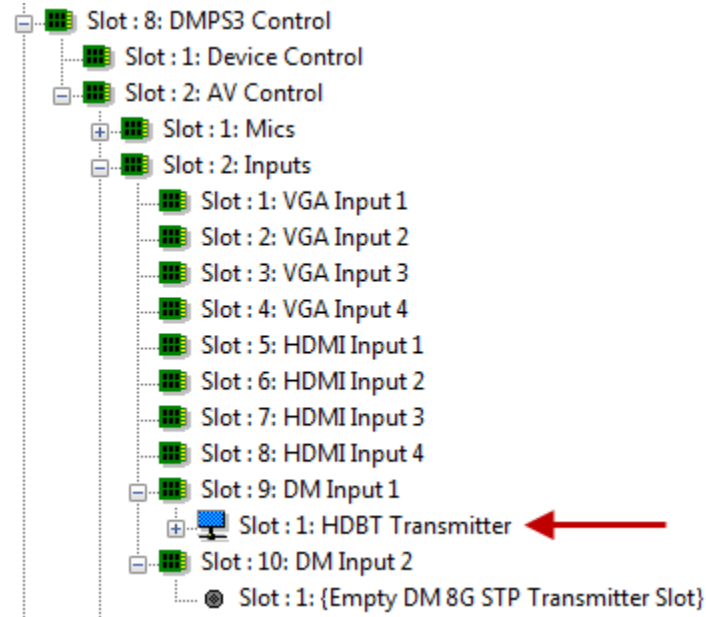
Slot : 8: DMPS3 Control
Slot : 1: Device Control
Slot : 2: AV Control
Slot : 1: Mics
Slot : 2: Inputs
Slot : 1: VGA Input 1
Slot : 2: VGA Input 2
Slot : 3: VGA Input 3
Slot : 4: VGA Input 4
Slot : 5: HDMI Input 1
Slot : 6: HDMI Input 2
Slot : 7: HDMI Input 3
Slot : 8: HDMI Input 4
Slot : 9: DM Input 1
Slot : 1: HDBT Transmitter
Slot : 10: DM Input 2
Slot : 1: {Empty DM 8G STP Transmitter Slot}